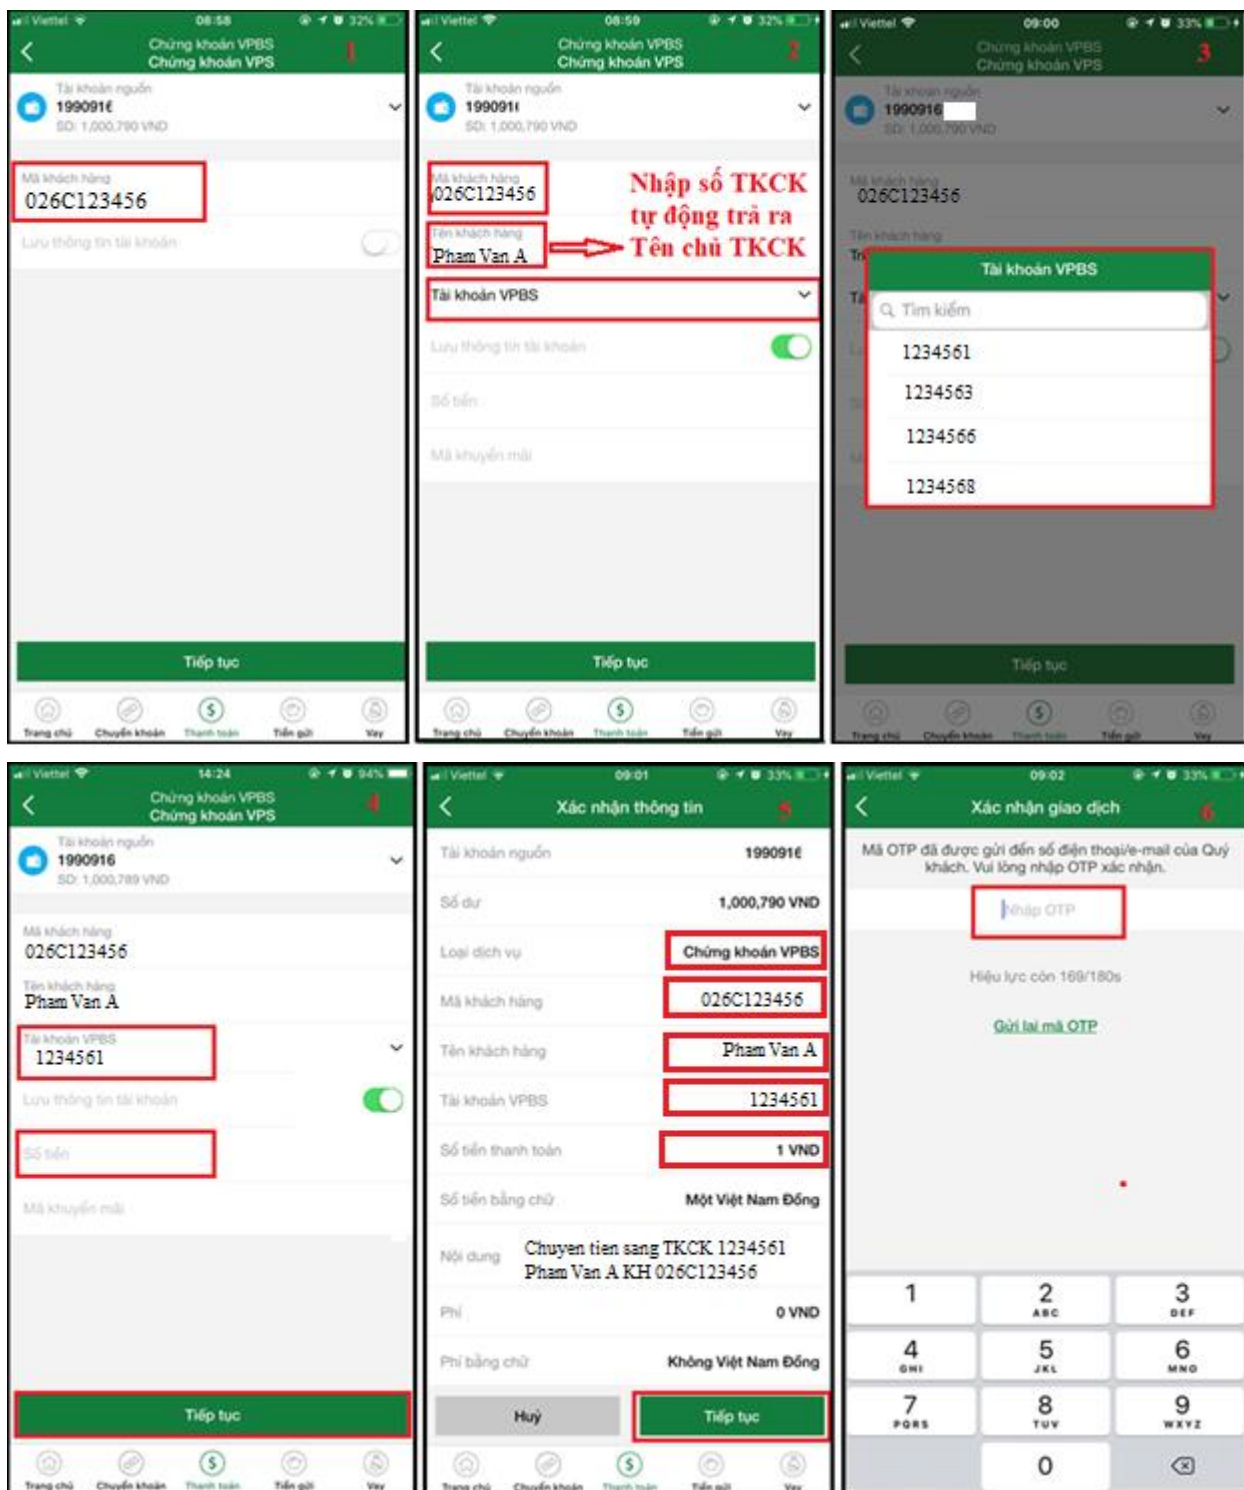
Viettel 08:58 32%
Chứng khoán VPBS
Chứng khoán VPS
1
Tài khoản nguồn
199091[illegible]
SD: 1,000,790 VND
Mã khách hàng
026C123456
Lưu thông tin tài khoản
Tiếp tục
Trang chủ Chuyển khoản Thanh toán Tiền gửi Vay

Viettel 08:59 32%
Chứng khoán VPBS
Chứng khoán VPS
2
Tài khoản nguồn
199091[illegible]
SD: 1,000,790 VND
Mã khách hàng
026C123456
Tên khách hàng
Pham Van A
Nhập số TKCK tự động trả ra Tên chủ TKCK
Tài khoản VPBS
Lưu thông tin tài khoản
Số tiền
Mã khuyến mãi
Tiếp tục
Trang chủ Chuyển khoản Thanh toán Tiền gửi Vay

Viettel 09:00 33%
Chứng khoán VPBS
Chứng khoán VPS
3
Tài khoản nguồn
1990916
SD: 1,000,790 VND
Mã khách hàng
026C123456
Tên khách hàng
Tài khoản VPBS
Tìm kiếm
1234561
1234563
1234566
1234568
Tiếp tục
Trang chủ Chuyển khoản Thanh toán Tiền gửi Vay

Viettel 14:24 94%
Chứng khoán VPBS
Chứng khoán VPS
4
Tài khoản nguồn
1990916
SD: 1,000,789 VND
Mã khách hàng
026C123456
Tên khách hàng
Pham Van A
Tài khoản VPBS
1234561
Lưu thông tin tài khoản
Số tiền
Mã khuyến mãi
Tiếp tục
Trang chủ Chuyển khoản Thanh toán Tiền gửi Vay

Viettel 09:01 33%
Xác nhận thông tin
5
| Tài khoản nguồn | 199091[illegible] |
|---|---|
| Số dư | 1,000,790 VND |
| Loại dịch vụ | Chứng khoán VPBS |
| Mã khách hàng | 026C123456 |
| Tên khách hàng | Pham Van A |
| Tài khoản VPBS | 1234561 |
| Số tiền thanh toán | 1 VND |
| Số tiền bằng chữ | Một Việt Nam Đồng |
| Nội dung | Chuyen tien sang TKCK 1234561 Pham Van A KH 026C123456 |
| Phí | 0 VND |
| Phí bằng chữ | Không Việt Nam Đồng |
Huỷ
Tiếp tục
Trang chủ Chuyển khoản Thanh toán Tiền gửi Vay

Viettel 09:02 33%
Xác nhận giao dịch
6
Mã OTP đã được gửi đến số điện thoại/e-mail của Quý khách. Vui lòng nhập OTP xác nhận.
Nhập OTP
Hiệu lực còn 169/180s
Gửi lại mã OTP
1
2 ABC
3 DEF
4 GHI
5 JKL
6 MNO
7 PQRS
8 TUV
9 WXYZ
0